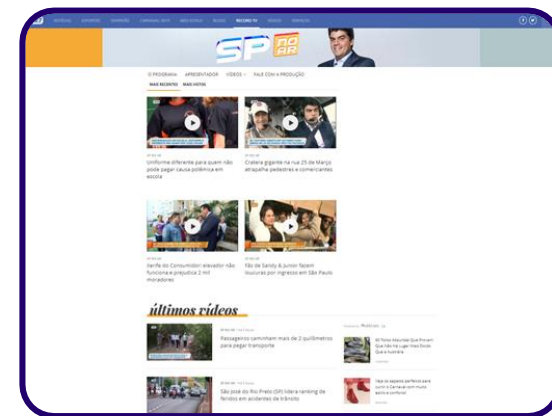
NOTÍCIAS ESPORTES DIVERSÃO CARNAVAL 2019 MEU ESTILO BLOGS RECORD TV VÍDEOS SERVIÇOS

SP NO AR

O PROGRAMA APRESENTADOR VÍDEOS FALE COM A PRODUÇÃO

MAIS RECENTES MAIS VISTOS

Uniforme diferente para quem não pode pagar causa polêmica em escola

Cratera gigante na rua 25 de Março atrapalha pedestres e comerciantes

Xerife do Consumidor: elevador não funciona e prejudica 2 mil moradores

Fãs de Sandy & Junior fazem loucuras por ingresso em São Paulo

últimos vídeos

Passageiros caminham mais de 2 quilômetros para pagar transporte

São José do Rio Preto (SP) lidera ranking de feridos em acidentes de trânsito